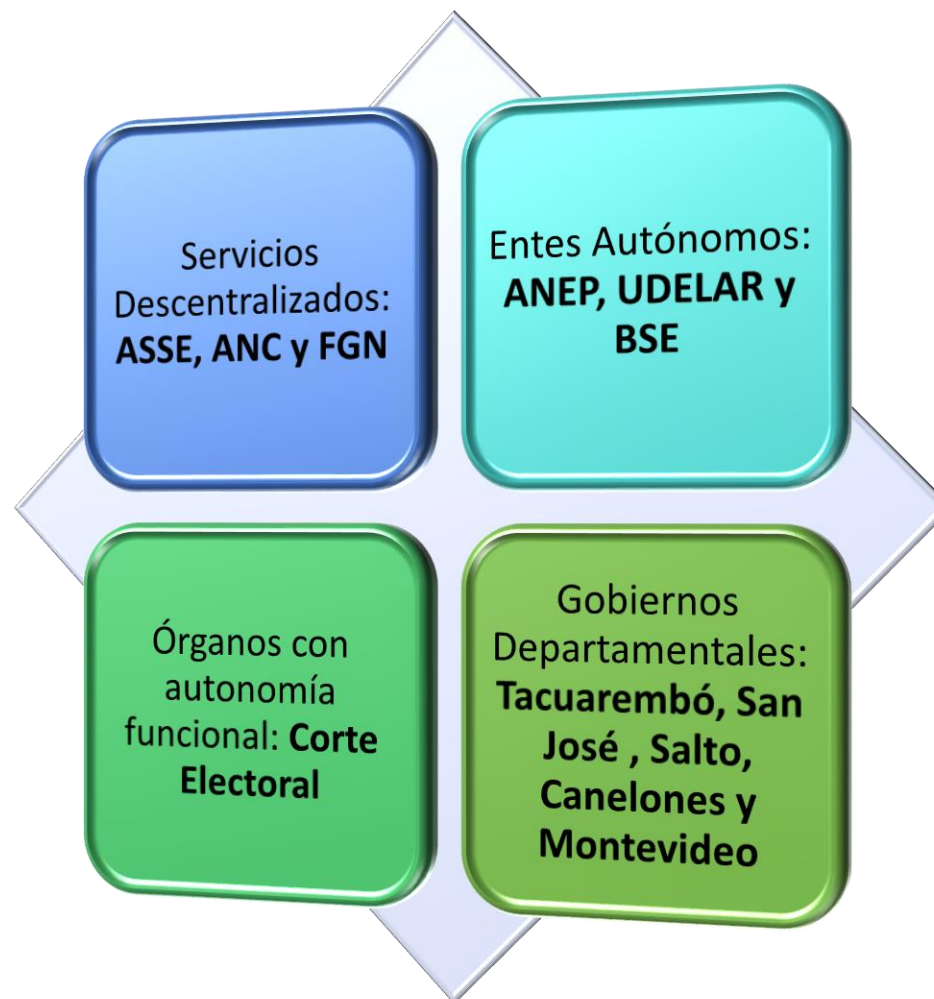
Servicios Descentralizados: ASSE, ANC y FGN

Entes Autónomos: ANEP, UDELAR y BSE

Órganos con autonomía funcional: Corte Electoral

Gobiernos Departamentales: Tacuarembó, San José , Salto, Canelones y Montevideo